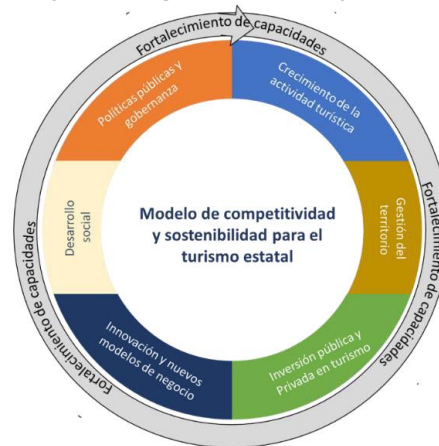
Fortalecimiento de capacidades

Políticas públicas y gobernanza

Crecimiento de la actividad turística

Desarrollo social

Modelo de competitividad y sostenibilidad para el turismo estatal

Gestión del territorio

Fortalecimiento de capacidades

Innovación y nuevos modelos de negocio

Inversión pública y Privada en turismo

Fortalecimiento de capacidades

Fortalecimiento de capacidades